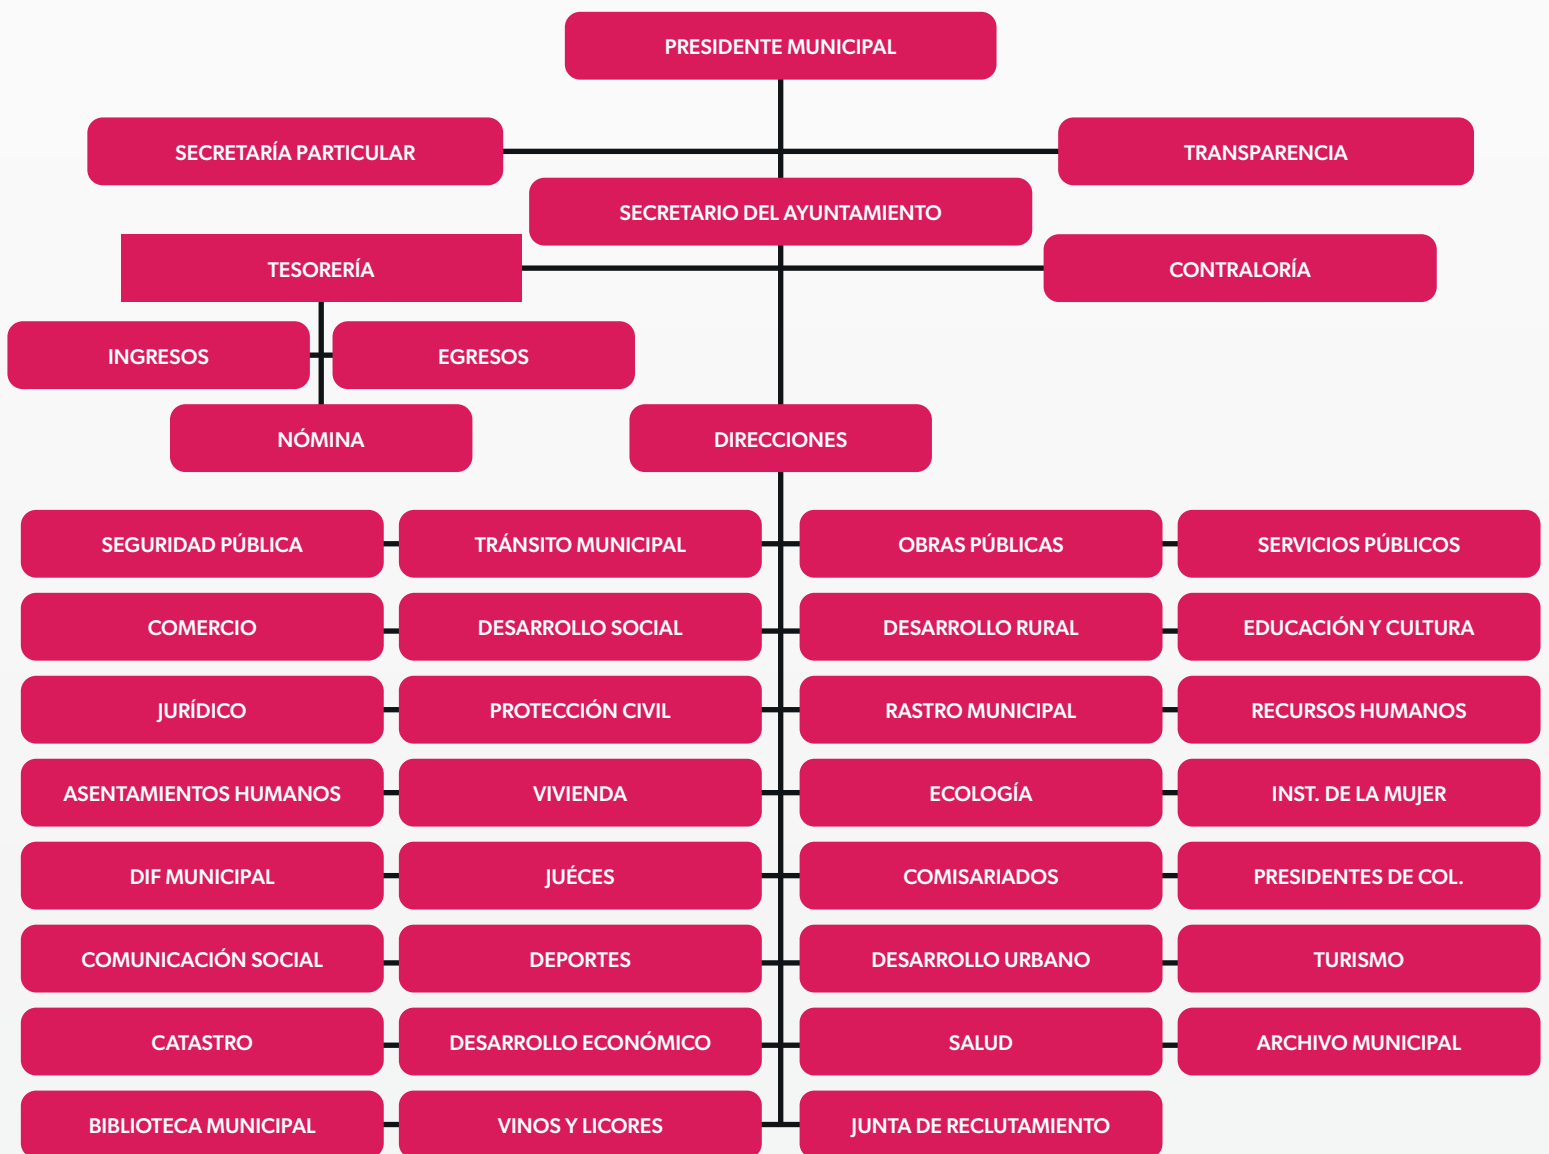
PRESIDENTE MUNICIPAL

SECRETARÍA PARTICULAR

TRANSPARENCIA

SECRETARIO DEL AYUNTAMIENTO

TESORERÍA

CONTRALORÍA

INGRESOS

EGRESOS

NÓMINA

DIRECCIONES

SEGURIDAD PÚBLICA

TRÁNSITO MUNICIPAL

OBRAS PÚBLICAS

SERVICIOS PÚBLICOS

COMERCIO

DESARROLLO SOCIAL

DESARROLLO RURAL

EDUCACIÓN Y CULTURA

JURÍDICO

PROTECCIÓN CIVIL

RASTRO MUNICIPAL

RECURSOS HUMANOS

ASENTAMIENTOS HUMANOS

VIVIENDA

ECOLOGÍA

INST. DE LA MUJER

DIF MUNICIPAL

JUÉCES

COMISARIADOS

PRESIDENTES DE COL.

COMUNICACIÓN SOCIAL

DEPORTES

DESARROLLO URBANO

TURISMO

CATASTRO

DESARROLLO ECONÓMICO

SALUD

ARCHIVO MUNICIPAL

BIBLIOTECA MUNICIPAL

VINOS Y LICORES

JUNTA DE RECLUTAMIENTO